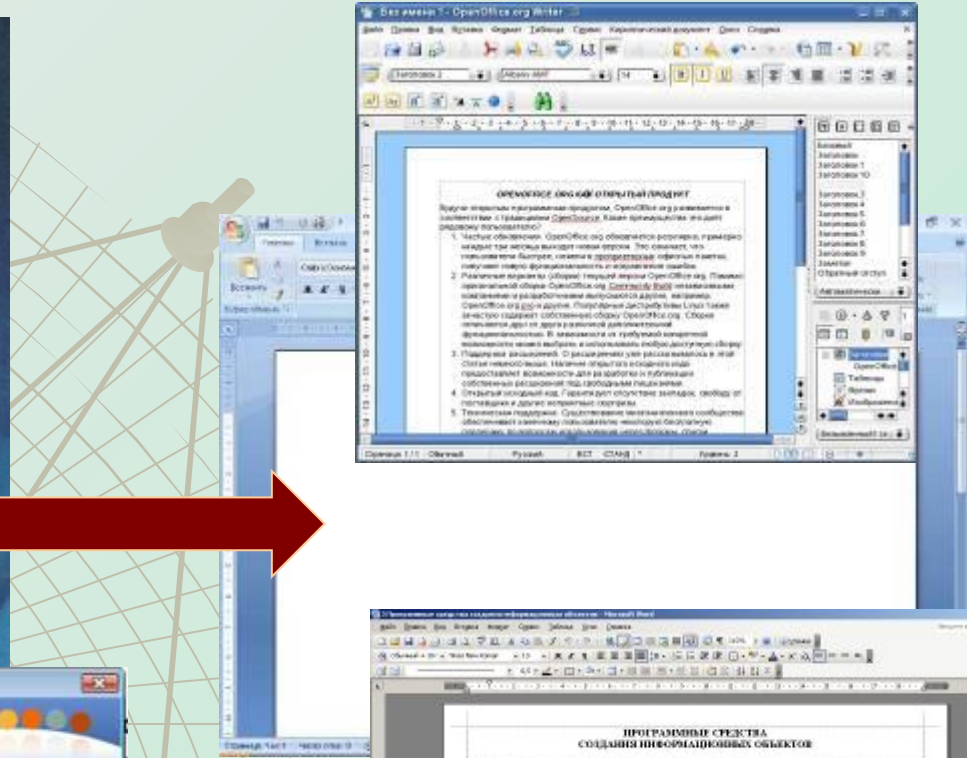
Без имени 1 - OpenOffice.org Writer

Файл Правка Вид Вставка Формат Таблица Сервис Окно Справка

OPENOFFICE.ORG КАК ОТКРЫТЫЙ ПРОДУКТ

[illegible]

Страница 1 / 1 Обычный Русский ВСТ СТАНД

ПРОГРАММНЫЕ СРЕДСТВА
СОЗДАНИЯ ИНФОРМАЦИОННЫХ ОБЪЕКТОВ